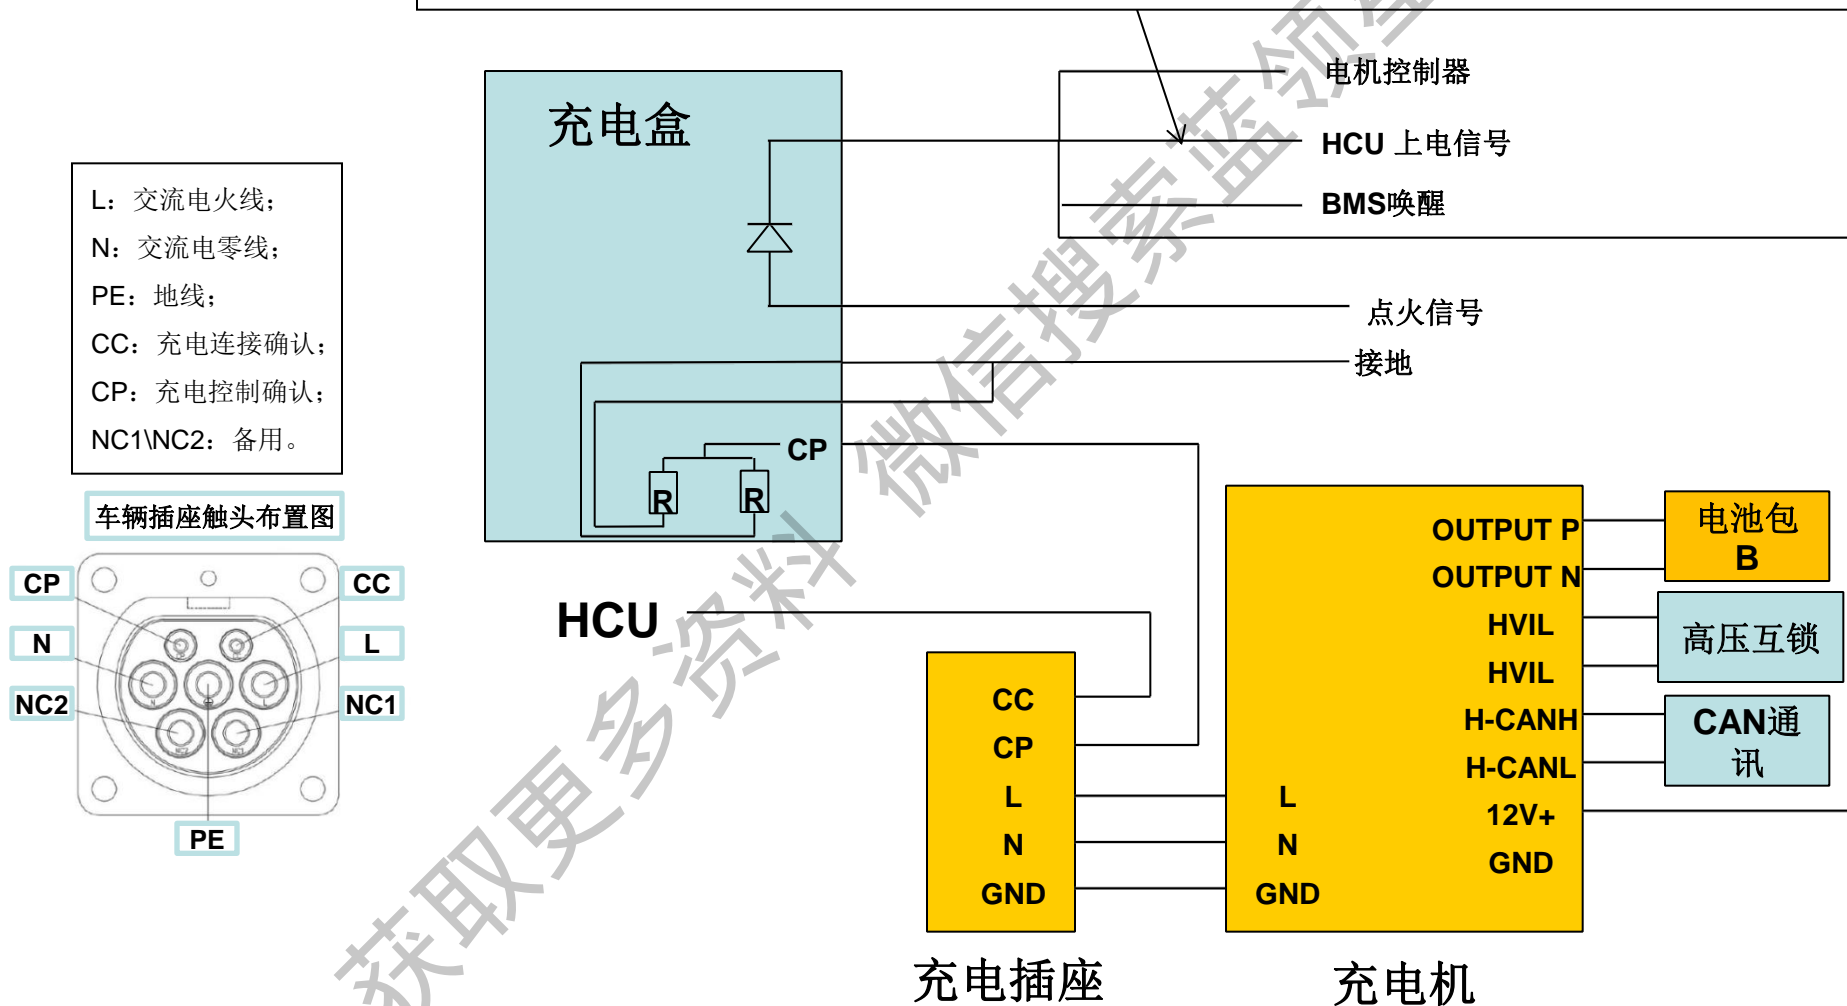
电机控制器
HCU 上电信号
BMS唤醒
充电盒
点火信号
接地
CP
R
R
L：交流电火线；
N：交流电零线；
PE：地线；
CC：充电连接确认；
CP：充电控制确认；
NC1\NC2：备用。
车辆插座触头布置图
CP
CC
N
L
NC2
NC1
PE
HCU
CC
CP
L
N
GND
OUTPUT P
OUTPUT N
HVIL
HVIL
H-CANH
H-CANL
12V+
GND
L
N
GND
电池包 B
高压互锁
CAN通讯
充电插座
充电机
获取更多资料 微信搜索蓝领